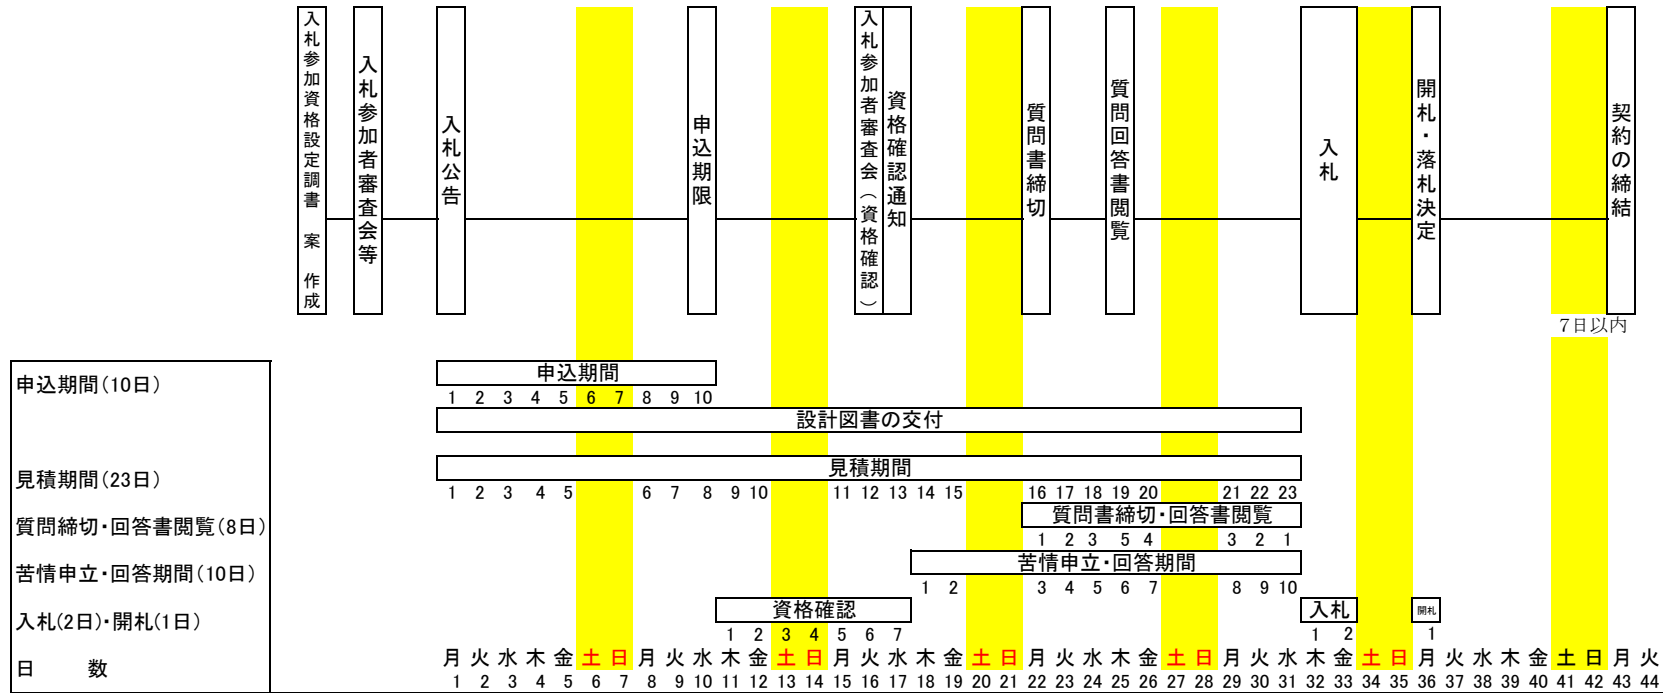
入札参加資格設定調書 案 作成

入札参加者審査会等

入札公告

申込期限

入札参加者審査会(資格確認)

資格確認通知

質問書締切

質問回答書閲覧

入札

開札・落札決定

契約の締結

7日以内

申込期間(10日)

見積期間(23日)

質問締切・回答書閲覧(8日)

苦情申立・回答期間(10日)

入札(2日)・開札(1日)

日 数

申込期間

1 2 3 4 5 6 7 8 9 10

設計図書の交付

見積期間

1 2 3 4 5 6 7 8 9 10 11 12 13 14 15 16 17 18 19 20 21 22 23

質問書締切・回答書閲覧

1 2 3 5 4 3 2 1

苦情申立・回答期間

1 2 3 4 5 6 7 8 9 10

資格確認

1 2 3 4 5 6 7

入札

1 2

開札

1

月 火 水 木 金 土 日 月 火 水 木 金 土 日 月 火 水 木 金 土 日 月 火 水 木 金 土 日 月 火 水 木 金 土 日 月 火 水 木 金 土 日 月 火

1 2 3 4 5 6 7 8 9 10 11 12 13 14 15 16 17 18 19 20 21 22 23 24 25 26 27 28 29 30 31 32 33 34 35 36 37 38 39 40 41 42 43 44